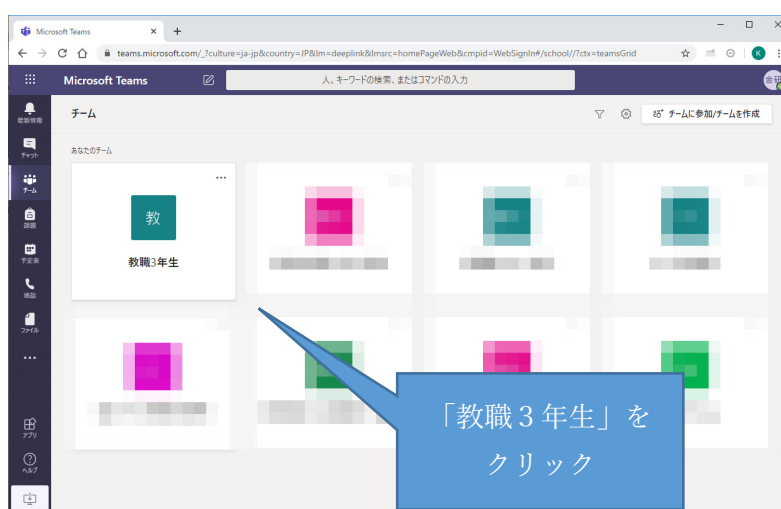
Microsoft Teams × +

teams.microsoft.com/_?culture=ja-jp&country=JP&lm=deeplink&lmsrc=homePageWeb&cmpid=WebSignIn#/school//?ctx=teamsGrid

Microsoft Teams

人、キーワードの検索、またはコマンドの入力

最新情報
チャット
チーム
課題
予定表
通話
ファイル
...
アプリ
ヘルプ

チーム

チームに参加/チームを作成

あなたのチーム

...

教

教職3年生

「教職３年生」をクリック